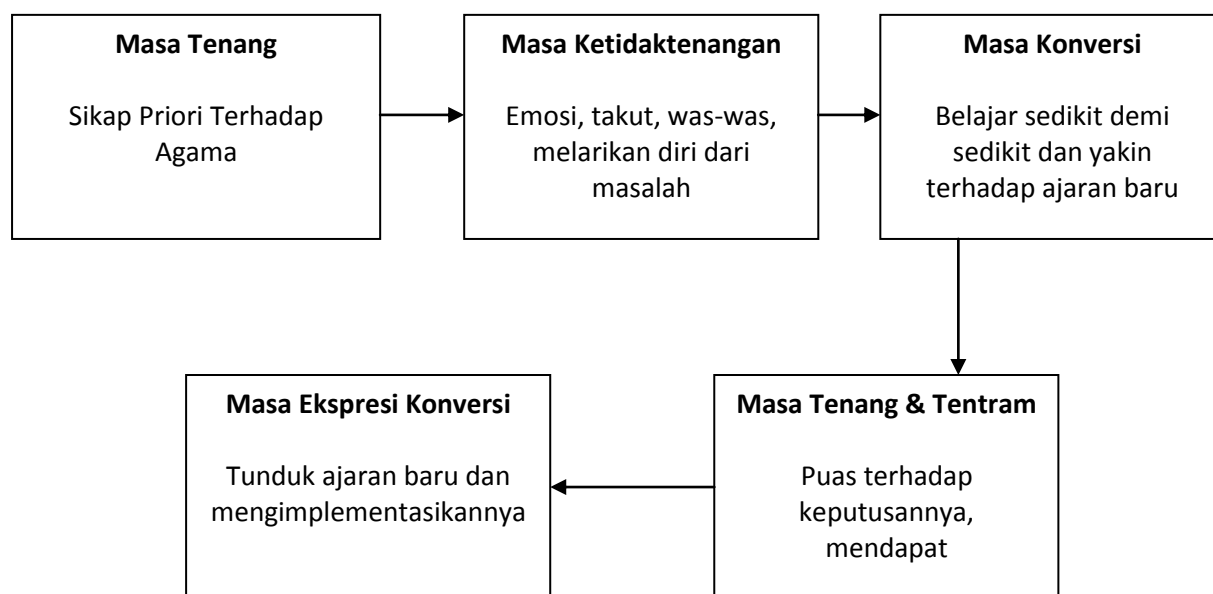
Masa Tenang

Sikap Priori Terhadap Agama

Masa Ketidaktenangan

Emosi, takut, was-was, melarikan diri dari masalah

Masa Konversi

Belajar sedikit demi sedikit dan yakin terhadap ajaran baru

Masa Tenang & Tentram

Puas terhadap keputusannya, mendapat

Masa Ekspresi Konversi

Tunduk ajaran baru dan mengimplementasikannya